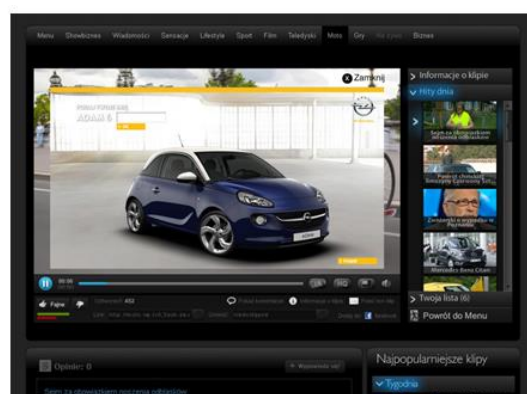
Menu Showbiznes Wiadomości Sensacje Lifestyle Sport Film Teledyski Moto Gry Na żywo Biznes

Zamknij

ADAM

> Informacje o klipie

Hity dnia

> Twoja lista (6)

Powrót do Menu

Fajne

Opinie: 0

Najpopularniejsze klipy

Tygodnia